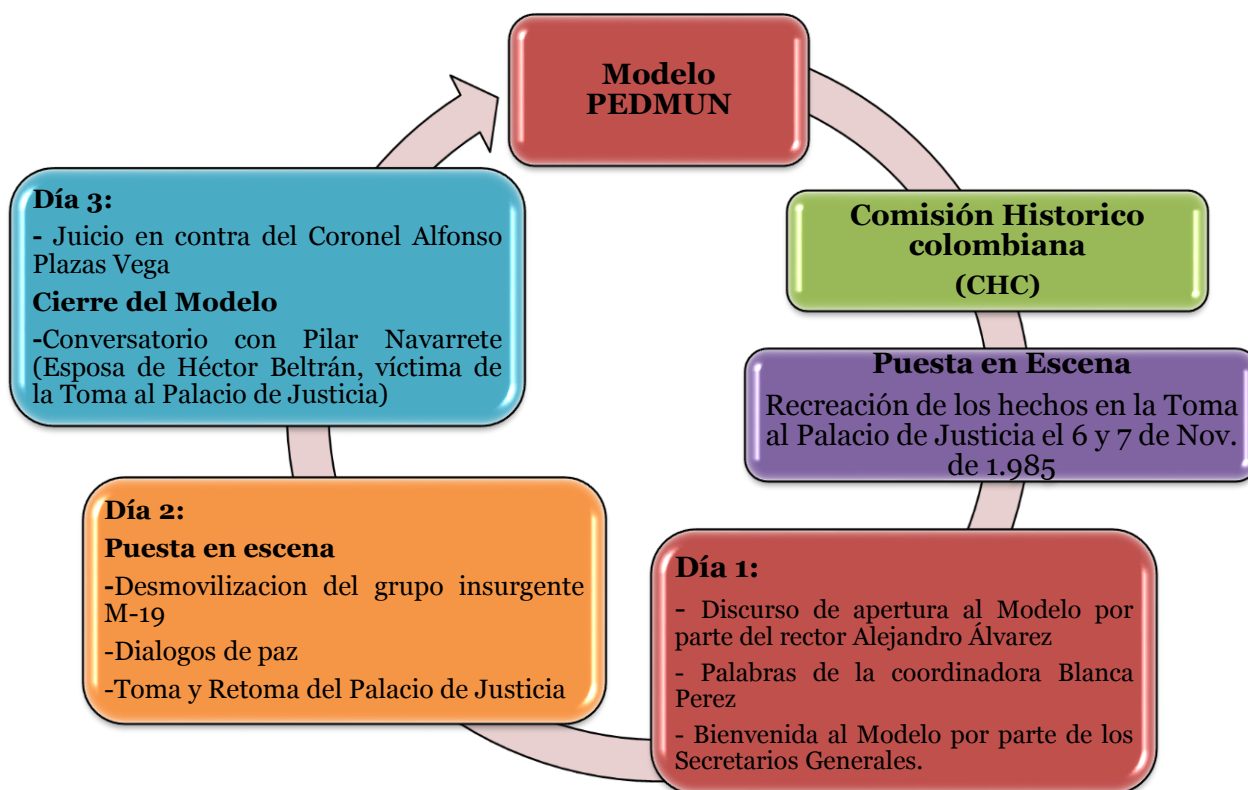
Modelo PEDMUN

Comisión Historico colombiana
(CHC)

Puesta en Escena
Recreación de los hechos en la Toma al Palacio de Justicia el 6 y 7 de Nov. de 1.985

Día 1:
- Discurso de apertura al Modelo por parte del rector Alejandro Álvarez
- Palabras de la coordinadora Blanca Perez
- Bienvenida al Modelo por parte de los Secretarios Generales.

Día 2:
Puesta en escena
-Desmovilizacion del grupo insurgente M-19
-Dialogos de paz
-Toma y Retoma del Palacio de Justicia

Día 3:
- Juicio en contra del Coronel Alfonso Plazas Vega
Cierre del Modelo
-Conversatorio con Pilar Navarrete (Esposa de Héctor Beltrán, víctima de la Toma al Palacio de Justicia)